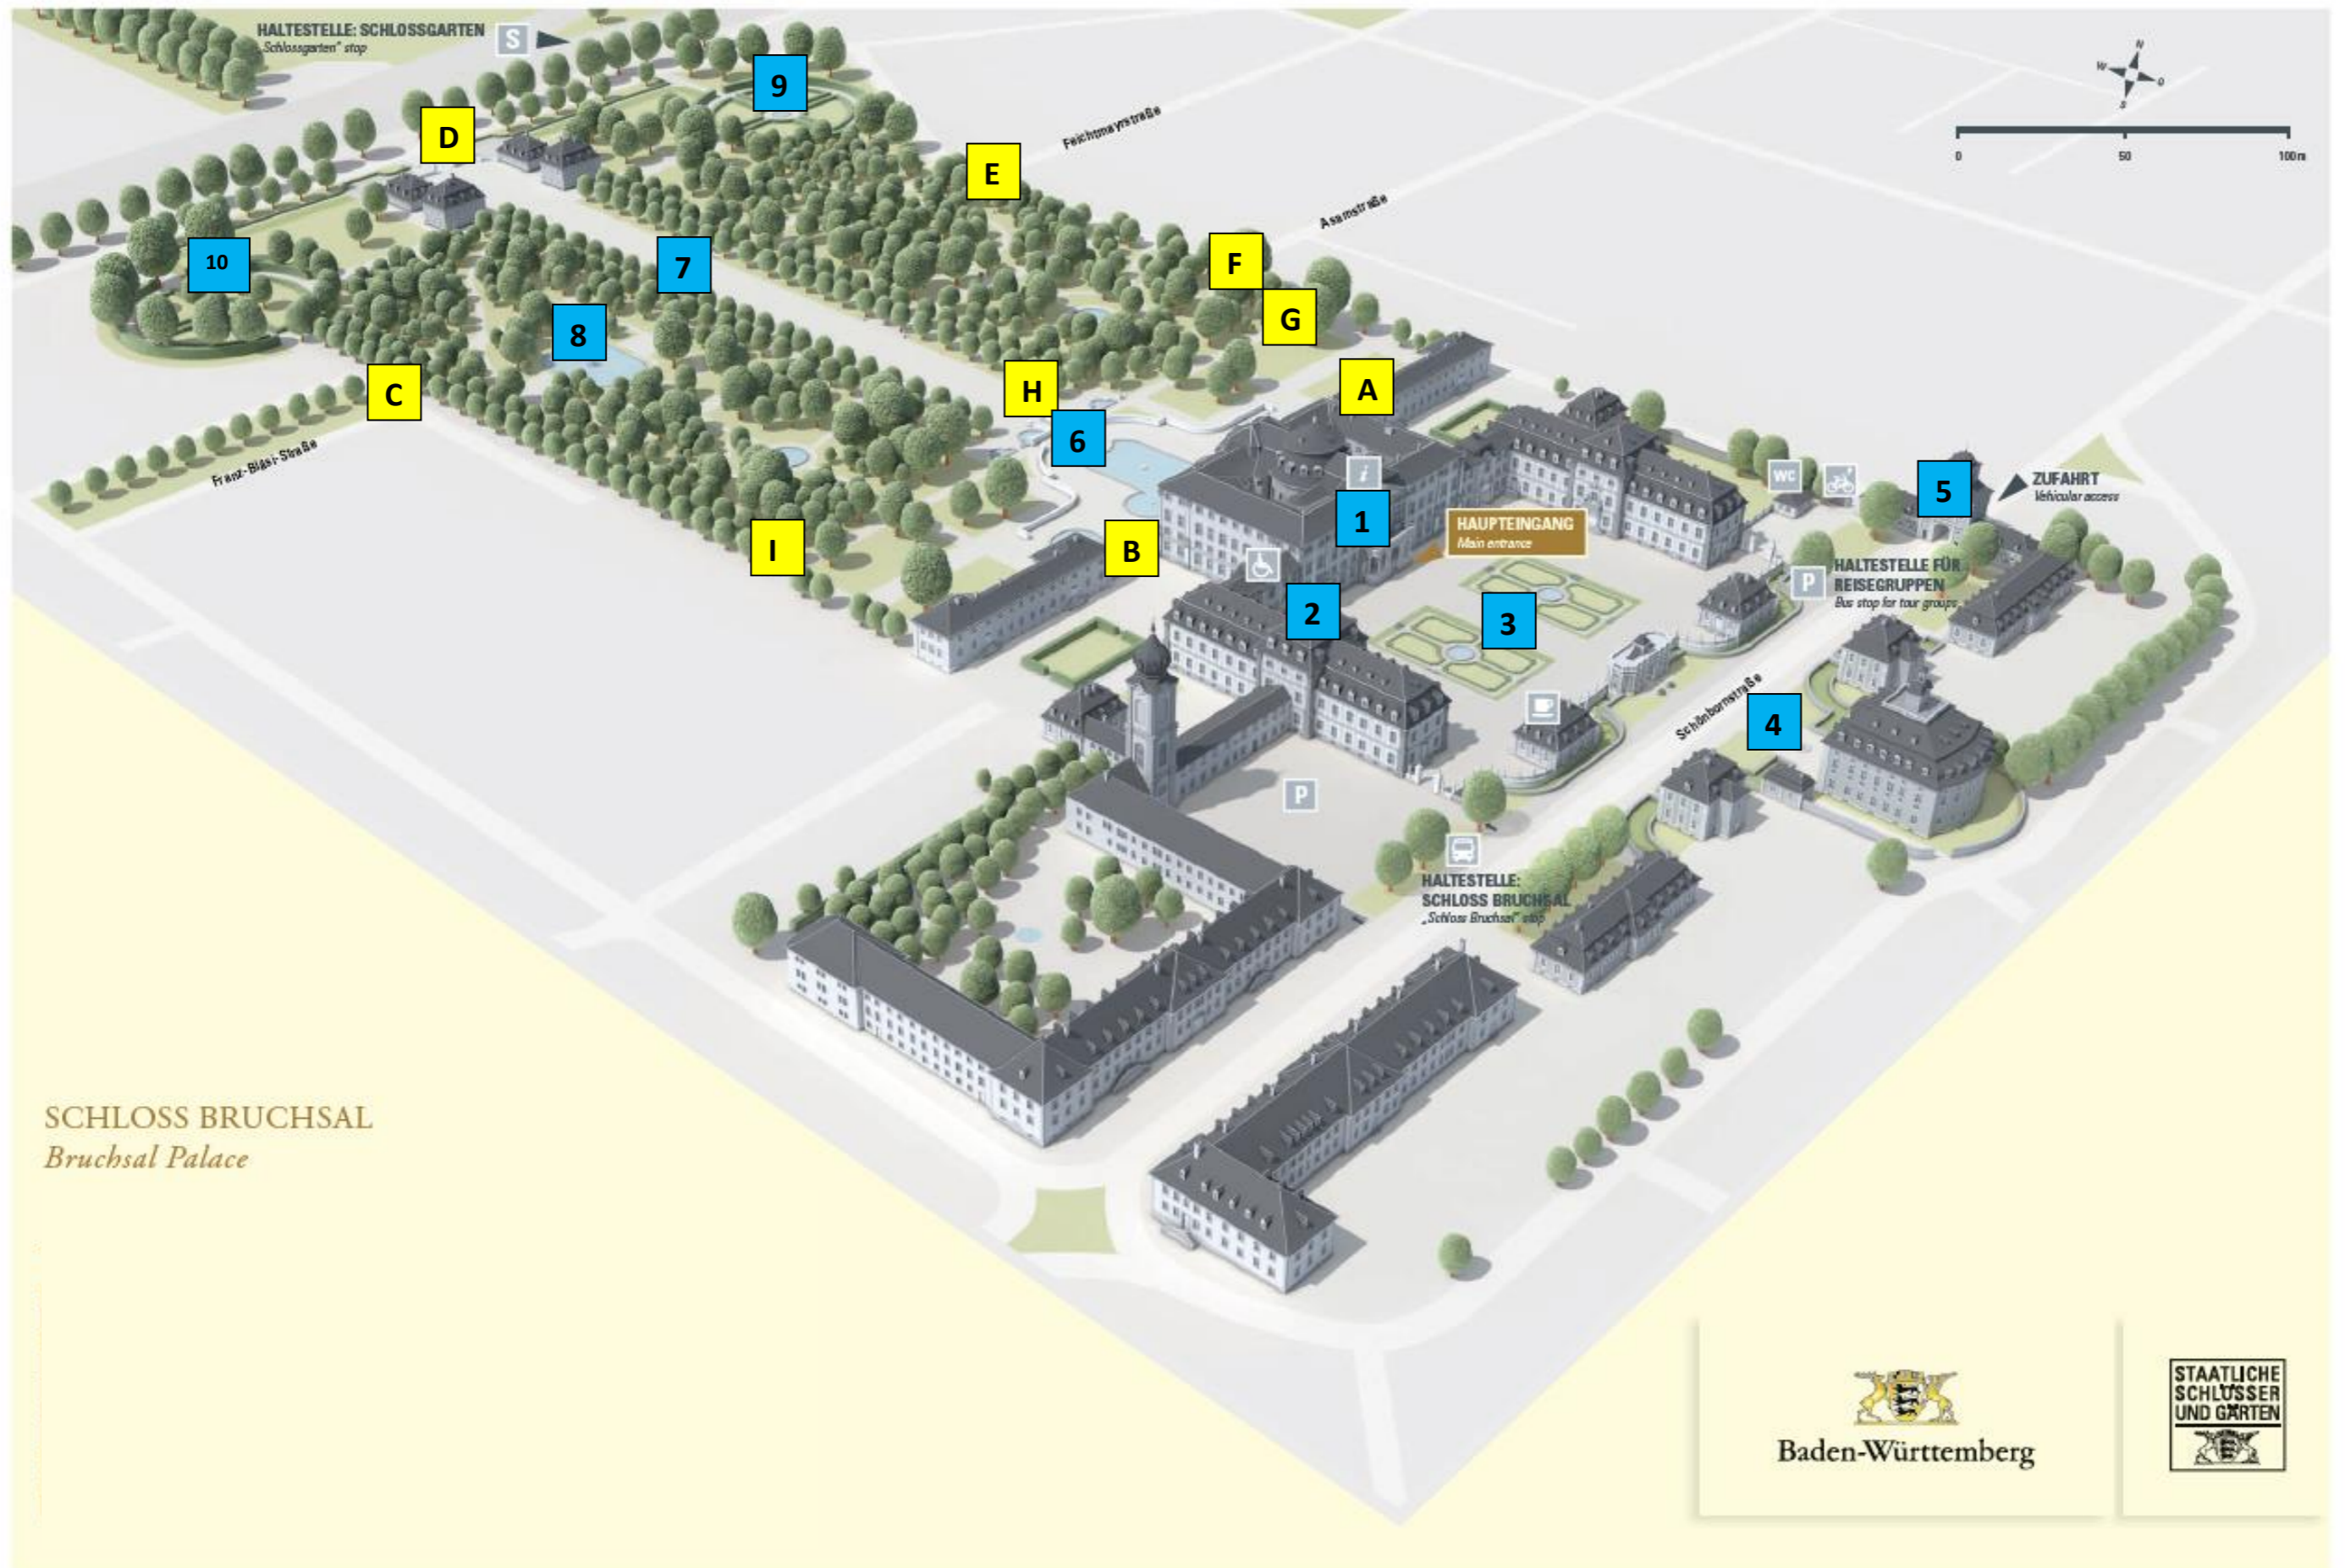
HALTESTELLE: SCHLOSSGARTEN
„Schlossgarten" stop
S
9
D
E
Feichtmayrstraße
Asamstraße
N
W
O
S
0
50
100 m
10
7
F
G
8
C
H
A
6
Franz-Bläsi-Straße
i
WC
5
ZUFAHRT
Vehicular access
1
HAUPTEINGANG
Main entrance
I
B
2
P
HALTESTELLE FÜR REISEGRUPPEN
Bus stop for tour groups
3
Schönbornstraße
4
P
HALTESTELLE: SCHLOSS BRUCHSAL
„Schloss Bruchsal" stop
SCHLOSS BRUCHSAL
Bruchsal Palace
Baden-Württemberg
STAATLICHE SCHLÖSSER UND GÄRTEN